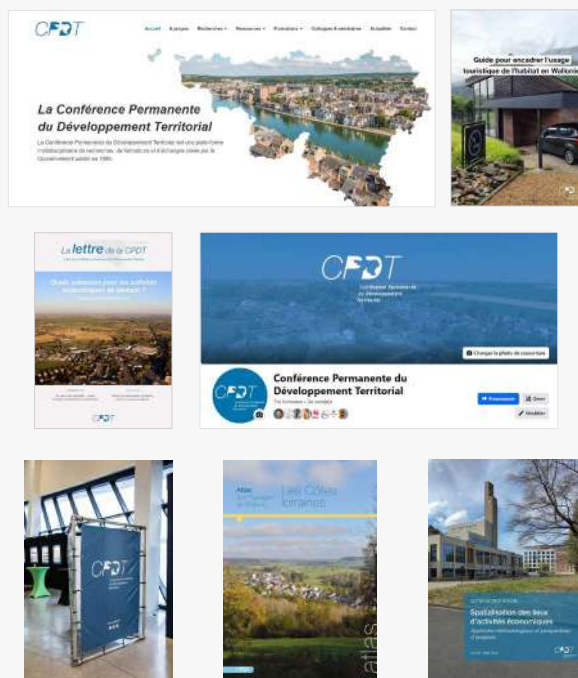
CPDT

Accueil À propos Recherches Ressources Formations Colloques & séminaires Actualités Contact

La Conférence Permanente du Développement Territorial

La Conférence Permanente du Développement Territorial est une plateforme multidisciplinaire de recherches, de formations et d'échanges créée par le Gouvernement wallon en 1998.

Guide pour encadrer l'usage touristique de l'habitat en Wallonie

La lettre de la CPDT

Quels scénarios pour les activités économiques en Wallonie ?

CPDT

CPDT

Conférence Permanente du Développement Territorial

Changer la photo de couverture

CPDT

Conférence Permanente du Développement Territorial

Promouvoir Gérer Modifier

CPDT

Atlas des Paysages de Wallonie

Les Côtes lorraines

atlas

Spatialisation des lieux d'activités économiques

CPDT